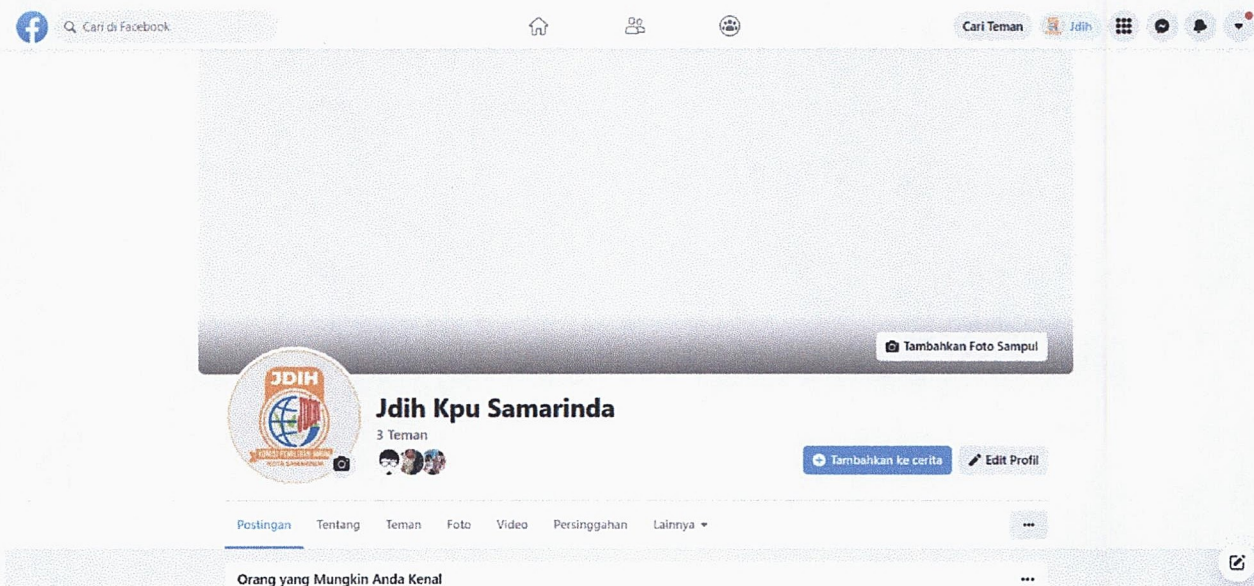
Cari di Facebook

Cari Teman

Jdih

Tambahkan Foto Sampul

JDIH

KOMISI PEMILIHAN UMUM KOTA SAMARINDA

Jdih Kpu Samarinda

3 Teman

Tambahkan ke cerita

Edit Profil

Postingan Tentang Teman Foto Video Persinggahan Lainnya

Orang yang Mungkin Anda Kenal